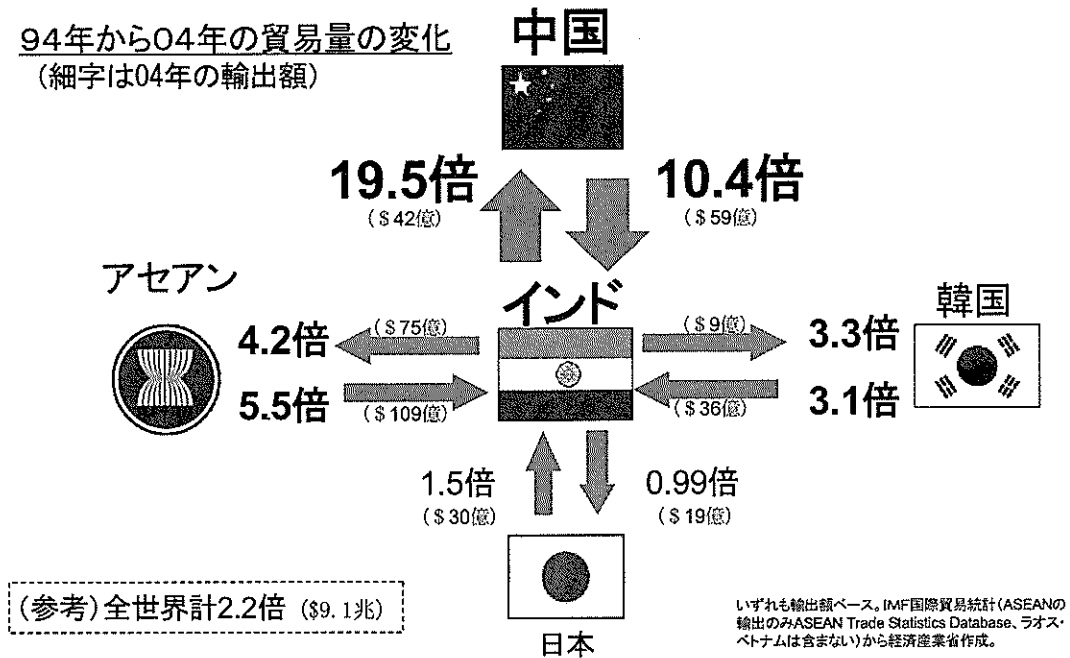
94年から04年の貿易量の変化
（細字は04年の輸出額）

中国

19.5倍
（$42億）

10.4倍
（$59億）

アセアン

インド

韓国

4.2倍
（$75億）

5.5倍
（$109億）

（$9億）
3.3倍

（$36億）
3.1倍

1.5倍
（$30億）

0.99倍
（$19億）

日本

（参考）全世界計2.2倍（$9.1兆）

いずれも輸出額ベース。IMF国際貿易統計（ASEANの輸出のみASEAN Trade Statistics Database、ラオス・ベトナムは含まない）から経済産業省作成。